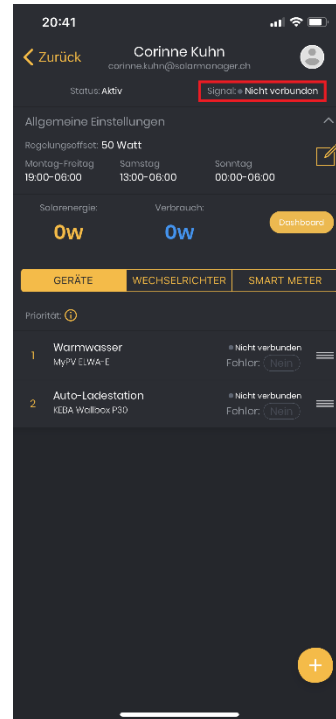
20:41

Zurück

Corinne Kuhn
corinne.kuhn@solarmanager.ch

Status: Aktiv

Signal: Nicht verbunden

Allgemeine Einstellungen

Regelungsoffset: 50 Watt

Montag-Freitag
19:00-06:00

Samstag
13:00-06:00

Sonntag
00:00-06:00

Solarenergie:
0w

Verbrauch:
0w

Dashboard

GERÄTE

WECHSELRICHTER

SMART METER

Priorität:

1
Warmwasser
MyPV ELWA-E
Nicht verbunden
Fehler: Nein

2
Auto-Ladestation
KEBA Wallbox P30
Nicht verbunden
Fehler: Nein

+